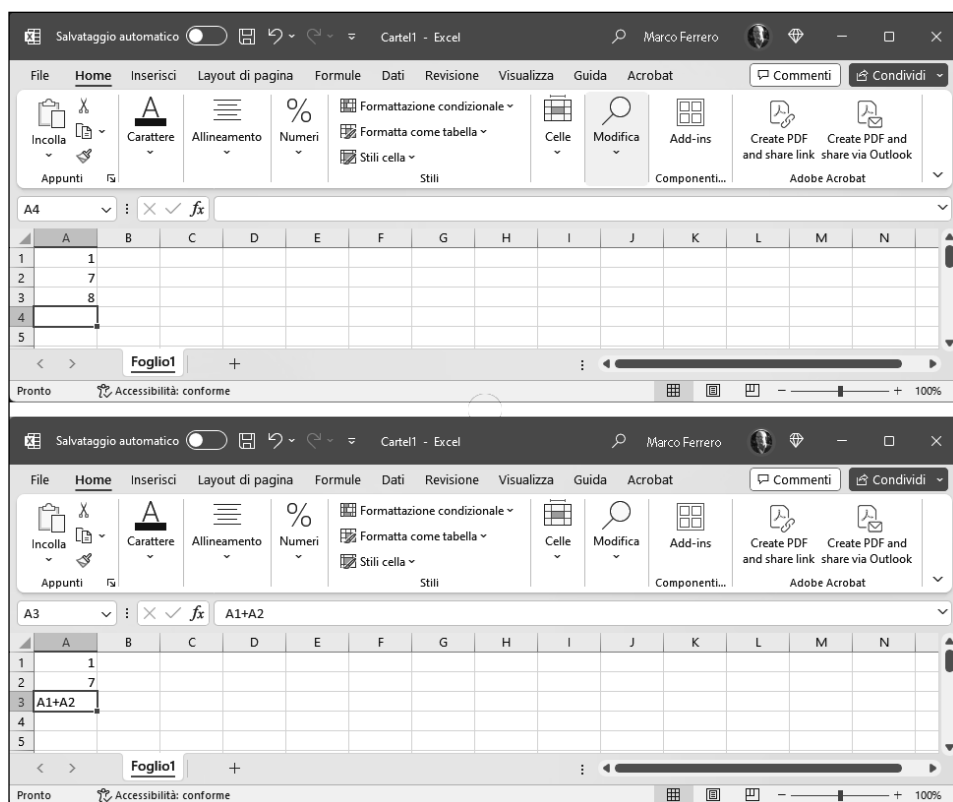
Salvataggio automatico Cartel1 - Excel Marco Ferrero

File Home Inserisci Layout di pagina Formule Dati Revisione Visualizza Guida Acrobat Commenti Condividi

Incolla Appunti Carattere Allineamento Numeri Formattazione condizionale Formatta come tabella Stili cella Stili Celle Modifica Add-ins Componenti... Create PDF and share link Create PDF and share via Outlook Adobe Acrobat

A4 $f_x$

| | A | B | C | D | E | F | G | H | I | J | K | L | M | N |
|---|---|---|---|---|---|---|---|---|---|---|---|---|---|---|
| 1 | 1 | | | | | | | | | | | | | |
| 2 | 7 | | | | | | | | | | | | | |
| 3 | 8 | | | | | | | | | | | | | |
| 4 | | | | | | | | | | | | | | |
| 5 | | | | | | | | | | | | | | |

Foglio1 +

Pronto Accessibilità: conforme 100%

Salvataggio automatico Cartel1 - Excel Marco Ferrero

File Home Inserisci Layout di pagina Formule Dati Revisione Visualizza Guida Acrobat Commenti Condividi

Incolla Appunti Carattere Allineamento Numeri Formattazione condizionale Formatta come tabella Stili cella Stili Celle Modifica Add-ins Componenti... Create PDF and share link Create PDF and share via Outlook Adobe Acrobat

A3 $f_x$ A1+A2

| | A | B | C | D | E | F | G | H | I | J | K | L | M | N |
|---|---|---|---|---|---|---|---|---|---|---|---|---|---|---|
| 1 | 1 | | | | | | | | | | | | | |
| 2 | 7 | | | | | | | | | | | | | |
| 3 | A1+A2 | | | | | | | | | | | | | |
| 4 | | | | | | | | | | | | | | |
| 5 | | | | | | | | | | | | | | |

Foglio1 +

Pronto Accessibilità: conforme 100%